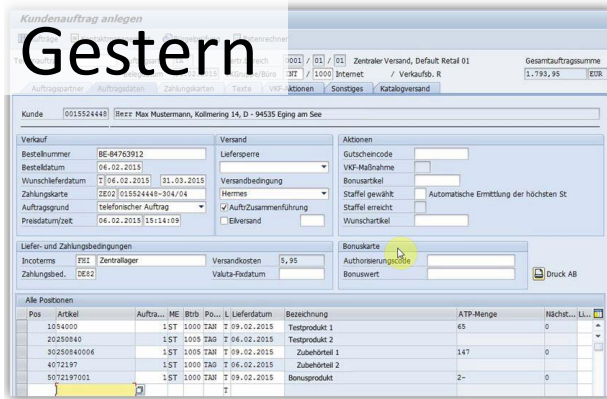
Kundenauftrag anlegen

Gestern

Datenrechner

0001 / 01 / 01 Zentraler Versand, Default Retail 01
INT / 1000 Internet / Verkaufsb. R
Gesamtauftragssumme
1.793,95 EUR

Auftragspartner | Auftragsdaten | Zahlungskarten | Texte | VKF-Aktionen | Sonstiges | Katalogversand

Kunde 0015524448 Herr Max Mustermann, Kollmering 14, D - 94535 Eging am See

Verkauf
Bestellnummer BE-84763912
Bestelldatum 06.02.2015
Wunschlieferdatum T 06.02.2015 31.03.2015
Zahlungskarte ZE02 015524448-304/04
Auftragsgrund telefonischer Auftrag
Preisdatum/zeit 06.02.2015 15:14:09

Versand
Liefersperre
Versandbedingung
Hermes
AuftrZusammenführung
Eilversand

Aktionen
Gutscheincode
VKF-Maßnahme
Bonusartikel
Staffel gewählt Automatische Ermittlung der höchsten St
Staffel erreicht
Wunschartikel

Liefer- und Zahlungsbedingungen
Incoterms FHI Zentrallager
Zahlungsbed. DE82
Versandkosten 5,95
Valuta-Fixdatum

Bonuskarte
Authorisierungscode
Bonuswert
Druck AB

Alle Positionen

| Pos | Artikel | Auftra... | ME | Btrb | Po... | L | Lieferdatum | Bezeichnung | ATP-Menge | Nächst... | Li... |
|---|---|---|---|---|---|---|---|---|---|---|---|
| | 1054000 | 1 | ST | 1000 | TAN | T | 09.02.2015 | Testprodukt 1 | 65 | 0 | |
| | 20250840 | 1 | ST | 1005 | TAG | T | 06.02.2015 | Testprodukt 2 | | | |
| | 30250840006 | 1 | ST | 1000 | TAN | T | 09.02.2015 | Zubehörteil 1 | 147 | 0 | |
| | 4072197 | 1 | ST | 1005 | TAG | T | 06.02.2015 | Zubehörteil 2 | | | |
| | 5072197001 | 1 | ST | 1000 | TAN | T | 09.02.2015 | Bonusprodukt | 2- | 0 | |
| | | | | | | T | | | | | |